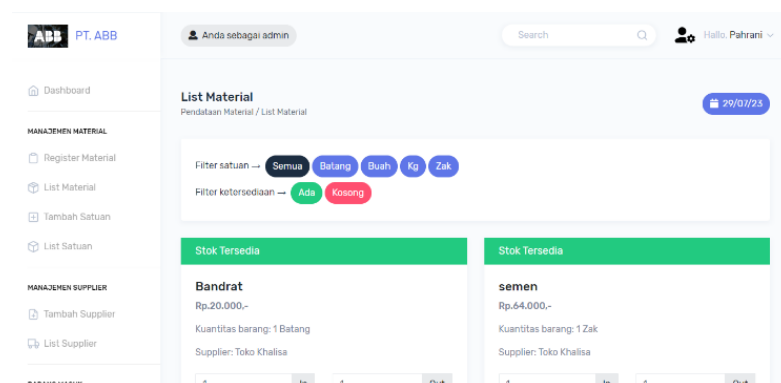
ABB PT. ABB

Anda sebagai admin

Search

Hallo, Pahrani

Dashboard

MANAJEMEN MATERIAL

Register Material

List Material

Tambah Satuan

List Satuan

MANAJEMEN SUPPLIER

Tambah Supplier

List Supplier

List Material

Pendataan Material / List Material

29/07/23

Filter satuan → Semua Batang Buah Kg Zak

Filter ketersediaan → Ada Kosong

Stok Tersedia

Bandrat

Rp.20.000,-

Kuantitas barang: 1 Batang

Supplier: Toko Khalisa

1 In 1 Out

Stok Tersedia

semen

Rp.64.000,-

Kuantitas barang: 1 Zak

Supplier: Toko Khalisa

1 In 1 Out